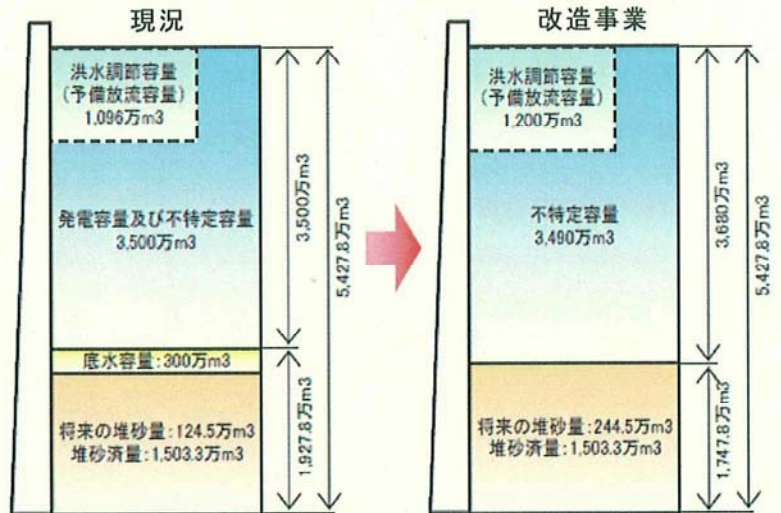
現況

洪水調節容量
(予備放流容量)
1,096万m3

発電容量及び不特定容量
3,500万m3

底水容量:300万m3

将来の堆砂量:124.5万m3
堆砂済量:1,503.3万m3

3,500万m3

5,427.8万m3

1,927.8万m3

改造事業

洪水調節容量
(予備放流容量)
1,200万m3

不特定容量
3,490万m3

将来の堆砂量:244.5万m3
堆砂済量:1,503.3万m3

3,680万m3

5,427.8万m3

1,747.8万m3